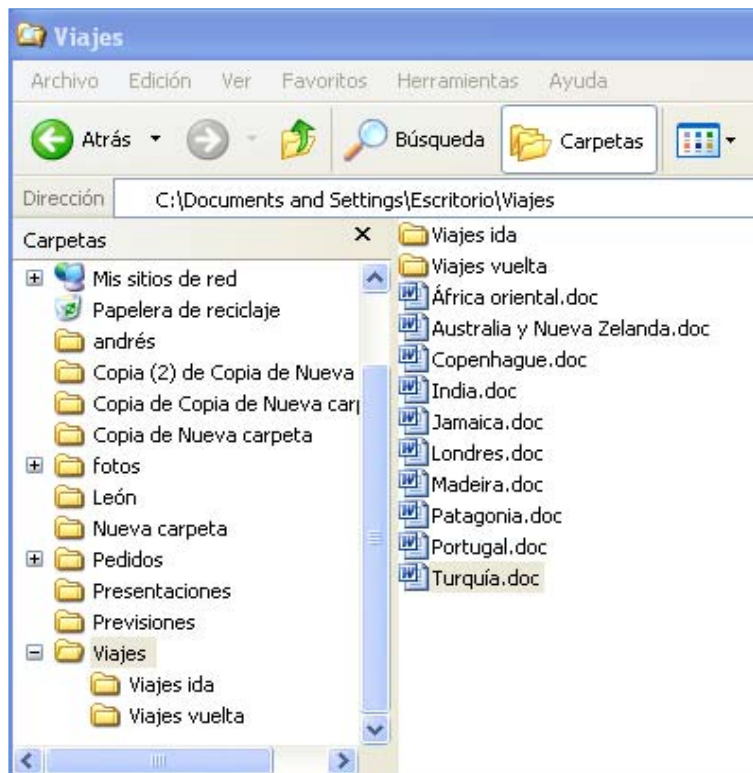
Viajes

Archivo Edición Ver Favoritos Herramientas Ayuda

Atrás Búsqueda Carpetas

Dirección C:\Documents and Settings\Escritorio\Viajes

Carpetas ×

Mis sitios de red
Papelera de reciclaje
andrés
Copia (2) de Copia de Nueva
Copia de Copia de Nueva car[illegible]
Copia de Nueva carpeta
fotos
León
Nueva carpeta
Pedidos
Presentaciones
Previsiones
Viajes
Viajes ida
Viajes vuelta

Viajes ida
Viajes vuelta
África oriental.doc
Australia y Nueva Zelanda.doc
Copenhague.doc
India.doc
Jamaica.doc
Londres.doc
Madeira.doc
Patagonia.doc
Portugal.doc
Turquía.doc